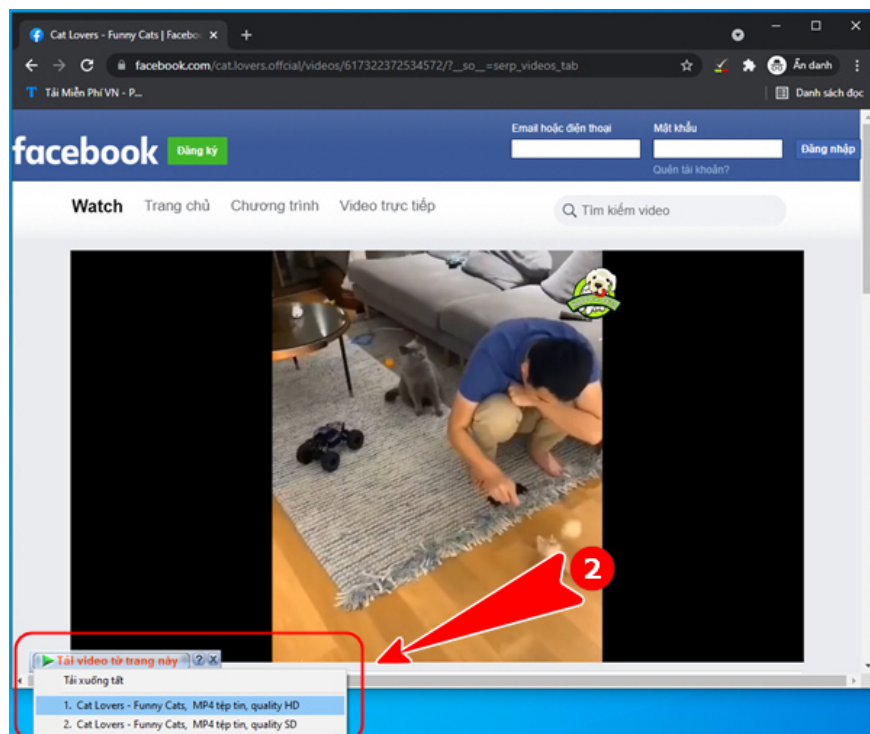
Cat Lovers - Funny Cats | Faceboo ×
+
facebook.com/cat.lovers.offcial/videos/617322372534572/?__so__=serp_videos_tab
Ẩn danh
Tải Miễn Phí VN - P...
Danh sách đọc

facebook
Đăng ký
Email hoặc điện thoại
Mật khẩu
Đăng nhập
Quên tài khoản?

Watch
Trang chủ
Chương trình
Video trực tiếp
Tìm kiếm video

2

Tải video từ trang này
?
×
Tải xuống tất
1. Cat Lovers - Funny Cats, MP4 tệp tin, quality HD
2. Cat Lovers - Funny Cats, MP4 tệp tin, quality SD